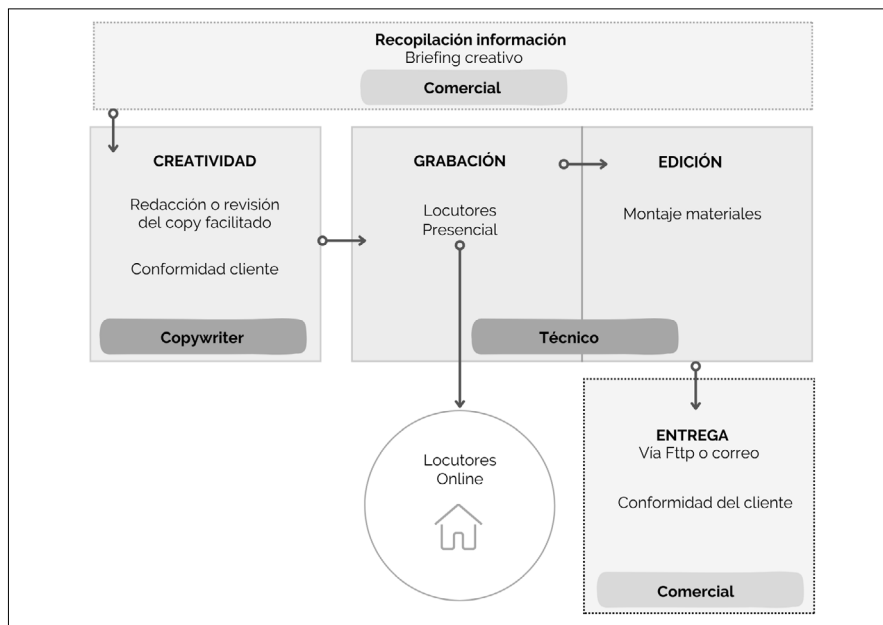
Recopilación información
Briefing creativo

Comercial

CREATIVIDAD

Redacción o revisión del copy facilitado

Conformidad cliente

Copywriter

GRABACIÓN

Locutores
Presencial

EDICIÓN

Montaje materiales

Técnico

Locutores
Online

ENTREGA
Via Fttp o correo

Conformidad del cliente

Comercial